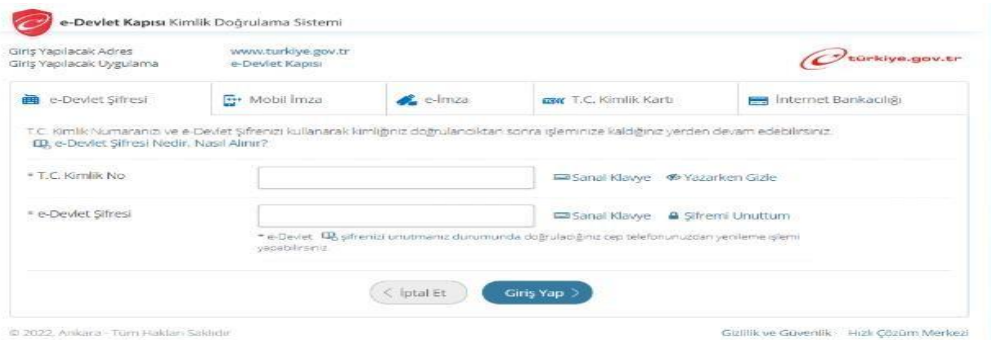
e-Devlet Kapısı Kimlik Doğrulama Sistemi

Giriş Yapılacak Adres www.turkiye.gov.tr
Giriş Yapılacak Uygulama e-Devlet Kapısı

türkiye.gov.tr

e-Devlet Şifresi | Mobil İmza | e-İmza | T.C. Kimlik Kartı | İnternet Bankacılığı

T.C. Kimlik Numaranızı ve e-Devlet Şifrenizi kullanarak kimliğiniz doğrulandıktan sonra işleminize kaldığınız yerden devam edebilirsiniz.
e-Devlet Şifresi Nedir, Nasıl Alınır?

* T.C. Kimlik No
Sanal Klavye Yazarken Gizle

* e-Devlet Şifresi
Sanal Klavye Şifremi Unuttum

* e-Devlet şifrenizi unutmanız durumunda doğrulanmış cep telefonunuzdan yenileme işlemi yapabilirsiniz.

< İptal Et
Giriş Yap >

© 2022, Ankara - Tüm Hakları Saklıdır

Gizlilik ve Güvenlik Hızlı Çözüm Merkezi